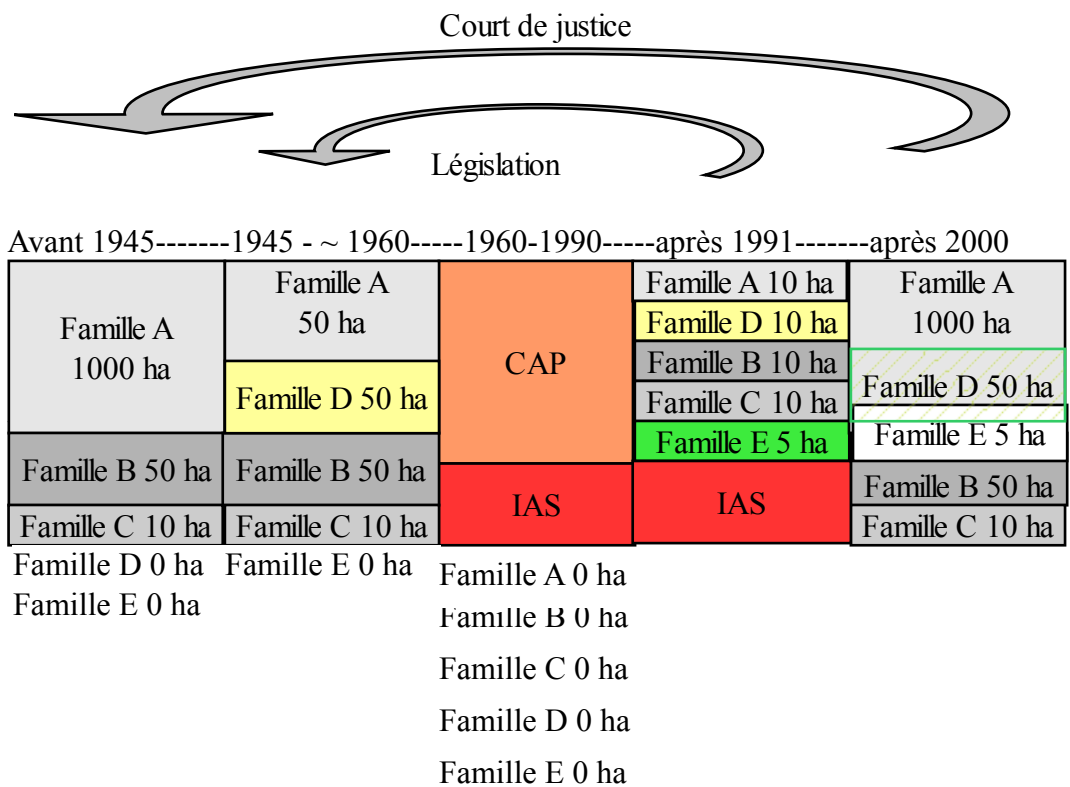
Court de justice

Législation

Avant 1945-------1945 - ~ 1960-----1960-1990-----après 1991-------après 2000

Famille A 1000 ha

Famille B 50 ha

Famille C 10 ha

Famille D 0 ha
Famille E 0 ha

Famille A 50 ha

Famille D 50 ha

Famille B 50 ha

Famille C 10 ha

Famille E 0 ha

CAP

IAS

Famille A 0 ha
Famille B 0 ha
Famille C 0 ha
Famille D 0 ha
Famille E 0 ha

Famille A 10 ha
Famille D 10 ha
Famille B 10 ha
Famille C 10 ha
Famille E 5 ha

IAS

Famille A 1000 ha

Famille D 50 ha

Famille E 5 ha

Famille B 50 ha

Famille C 10 ha